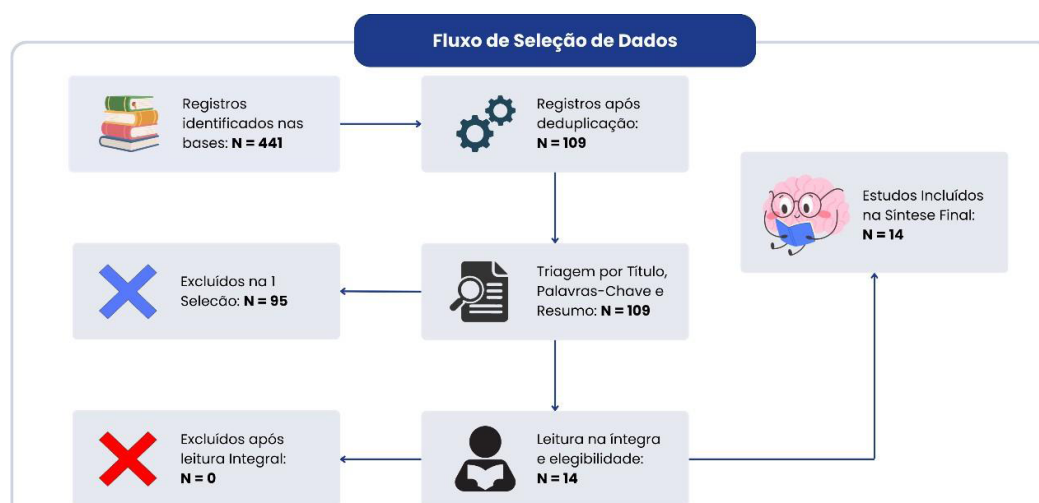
Fluxo de Seleção de Dados

Registros identificados nas bases: N = 441

Registros após deduplicação: N = 109

Estudos Incluídos na Síntese Final: N = 14

Excluídos na 1 Selecão: N = 95

Triagem por Título, Palavras-Chave e Resumo: N = 109

Excluídos após leitura Integral: N = 0

Leitura na íntegra e elegibilidade: N = 14